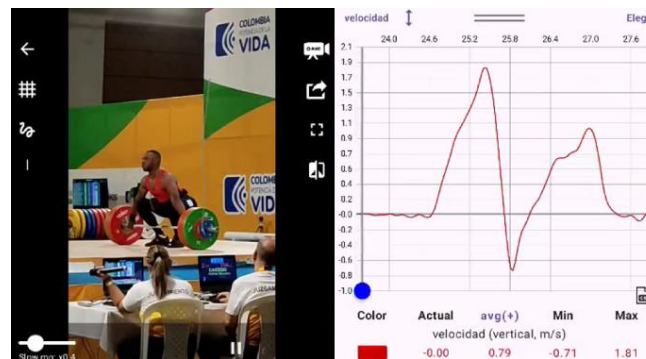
COLOMBIA
POTENCIA DE LA
VIDA

COLOMBIA
POTENCIA DE LA
VIDA

Slow mo: x0.4

velocidad

Eleg

24.0 24.6 25.2 25.8 26.4 27.0 27.6

2.1
1.9
1.7
1.5
1.3
1.1
0.9
0.7
0.5
0.3
0.1
-0.0
-0.2
-0.4
-0.6
-0.8
-1.0

| Color | Actual | avg(+) | Min | Max |
|---|---|---|---|---|
| velocidad (vertical, m/s) | | | | |
| | -0.00 | 0.79 | -0.71 | 1.81 |